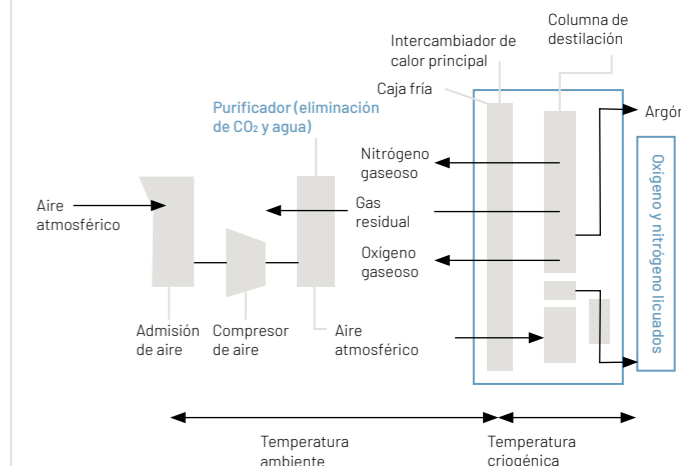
Columna de destilación

Intercambiador de calor principal

Caja fría

Purificador (eliminación de $CO_2$ y agua)

Argón

Nitrógeno gaseoso

Gas residual

Oxígeno gaseoso

Oxígeno y nitrógeno licuados

Aire atmosférico

Admisión de aire

Compresor de aire

Aire atmosférico

Temperatura ambiente

Temperatura criogénica